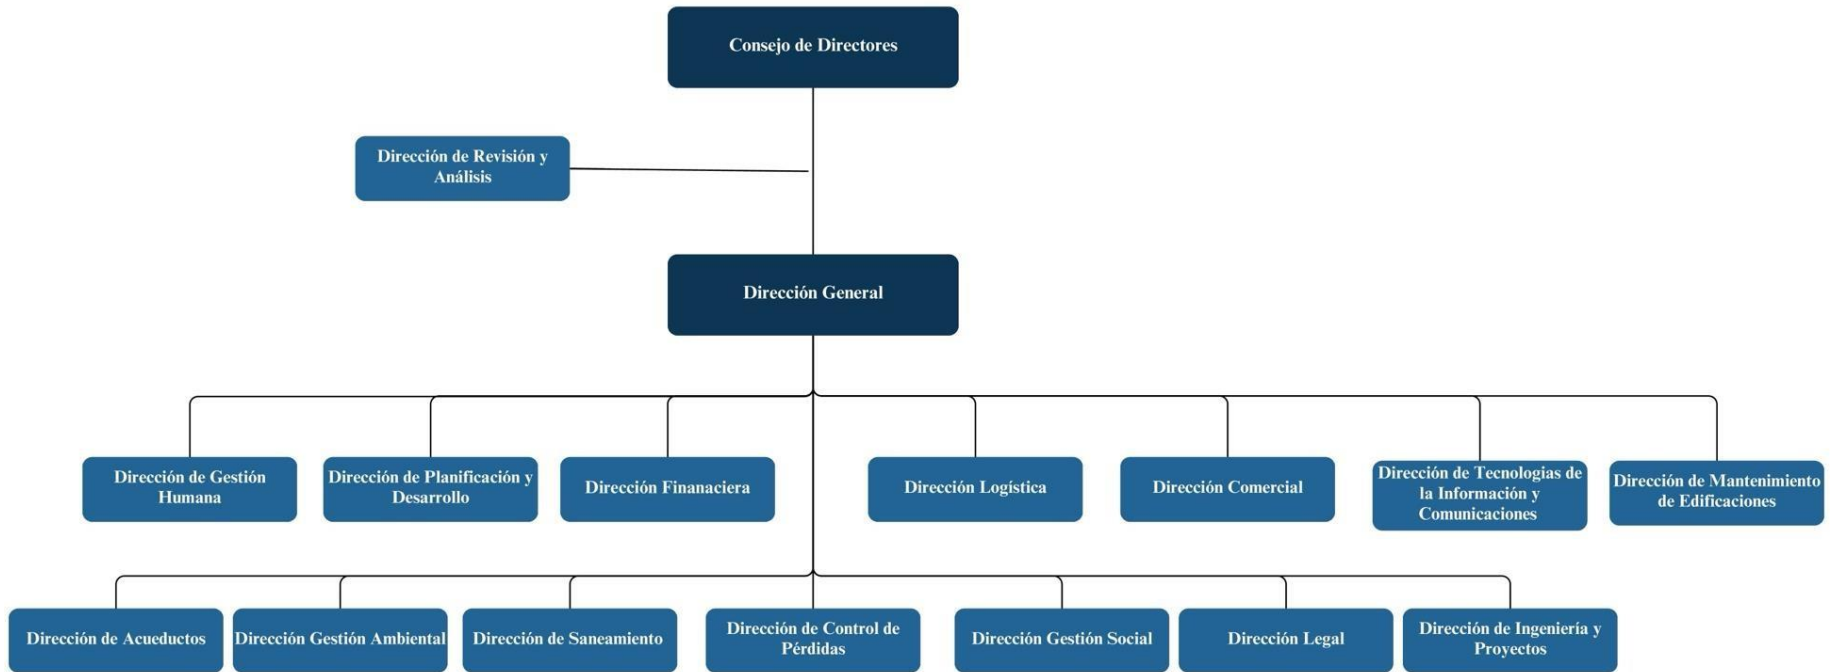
Consejo de Directores

Dirección de Revisión y Análisis

Dirección General

Dirección de Gestión Humana

Dirección de Planificación y Desarrollo

Dirección Finanaciera

Dirección Logística

Dirección Comercial

Dirección de Tecnologias de la Información y Comunicaciones

Dirección de Mantenimiento de Edificaciones

Dirección de Acueductos

Dirección Gestión Ambiental

Dirección de Saneamiento

Dirección de Control de Pérdidas

Dirección Gestión Social

Dirección Legal

Dirección de Ingeniería y Proyectos